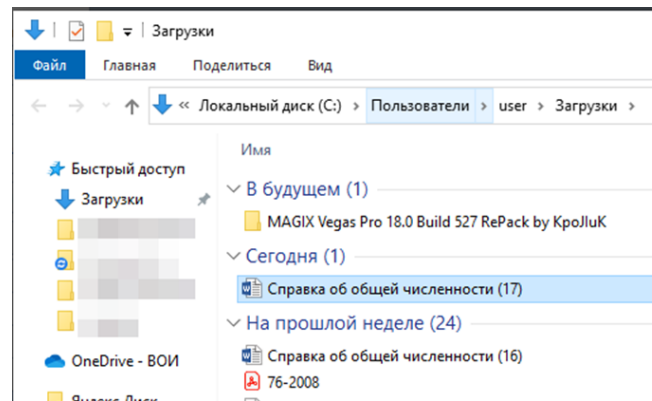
Загрузки

Файл Главная Поделиться Вид

« Локальный диск (C:) › Пользователи › user › Загрузки ›

Быстрый доступ
Загрузки

OneDrive - ВОИ

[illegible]

Имя

В будущем (1)
MAGIX Vegas Pro 18.0 Build 527 RePack by KpoJIuK

Сегодня (1)
Справка об общей численности (17)

На прошлой неделе (24)
Справка об общей численности (16)
76-2008